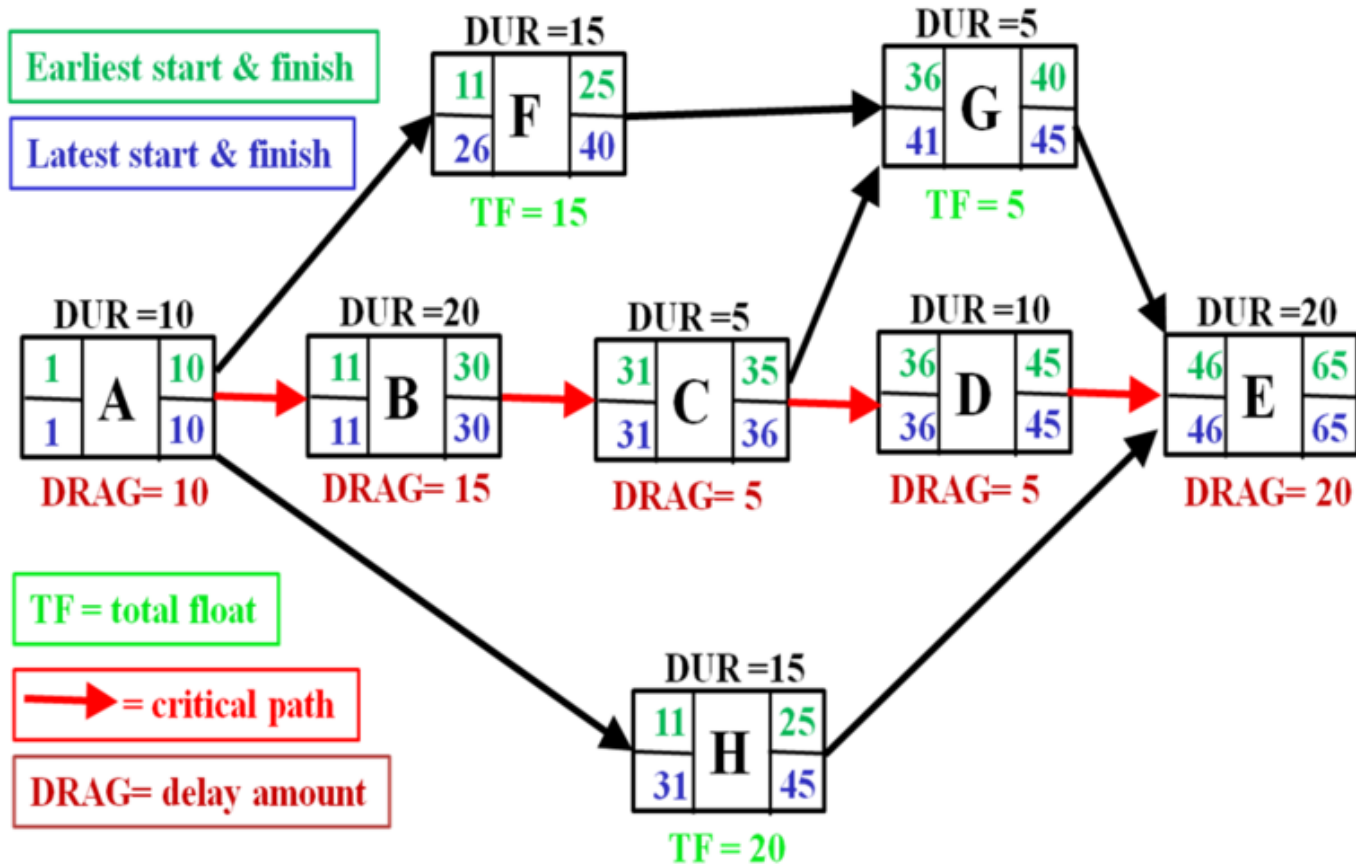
Earliest start & finish

Latest start & finish

DUR =15
11 F 25
26 40
TF = 15

DUR =5
36 G 40
41 45
TF = 5

DUR =10
1 A 10
1 10
DRAG= 10

DUR =20
11 B 30
11 30
DRAG= 15

DUR =5
31 C 35
31 36
DRAG= 5

DUR =10
36 D 45
36 45
DRAG= 5

DUR =20
46 E 65
46 65
DRAG= 20

TF = total float

= critical path

DRAG= delay amount

DUR =15
11 H 25
31 45
TF = 20